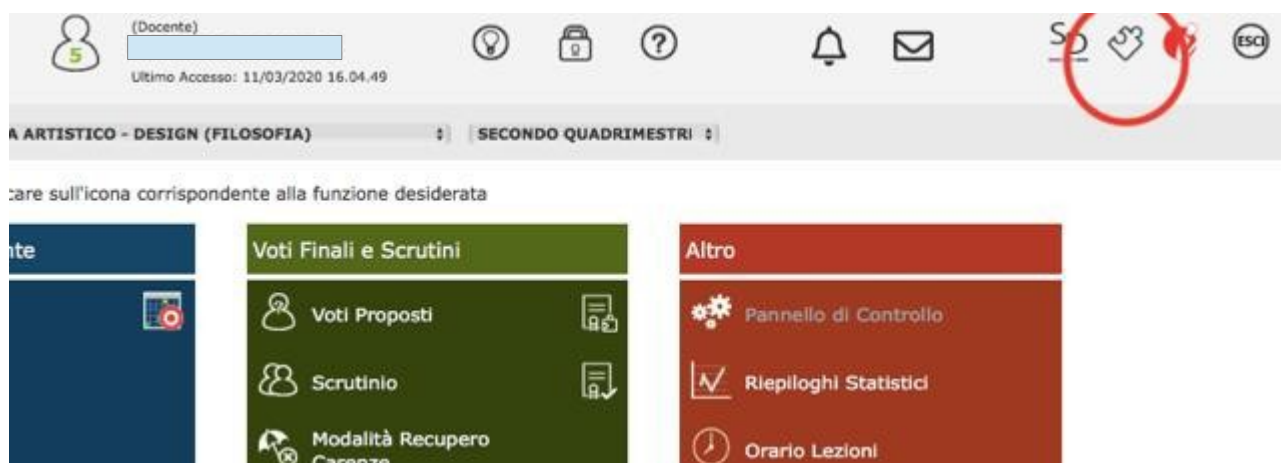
(Docente)

Ultimo Accesso: 11/03/2020 16.04.49

SD

ESCI

A ARTISTICO - DESIGN (FILOSOFIA)

SECONDO QUADRIMESTRI

care sull'icona corrispondente alla funzione desiderata

nte

Voti Finali e Scrutini

Voti Proposti

Scrutinio

Modalità Recupero Carenze

Altro

Pannello di Controllo

Riepiloghi Statistici

Orario Lezioni